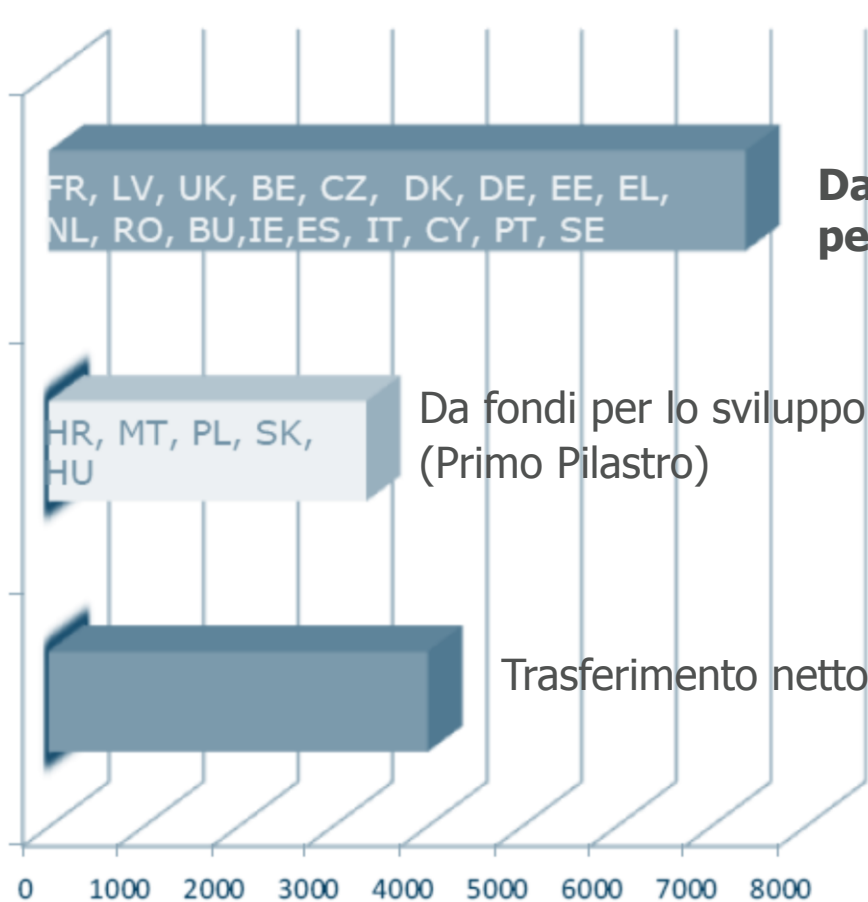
FR, LV, UK, BE, CZ, DK, DE, EE, EL, NL, RO, BU,IE,ES, IT, CY, PT, SE

**Da**
**pe**

HR, MT, PL, SK, HU

Da fondi per lo sviluppo
(Primo Pilastro)

Trasferimento netto

0 1000 2000 3000 4000 5000 6000 7000 8000